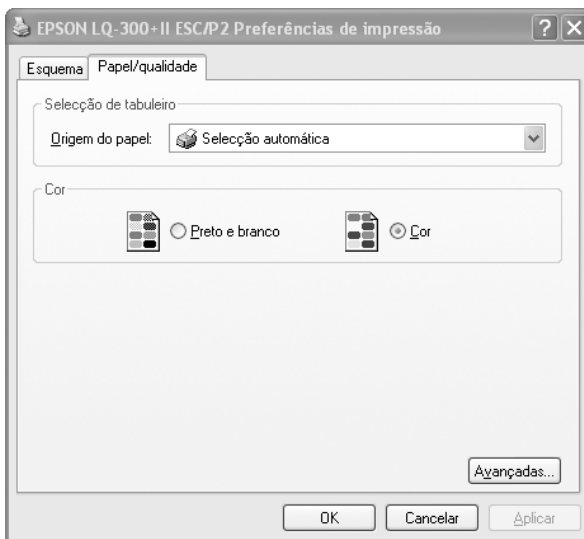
EPSON LQ-300+II ESC/P2 Preferências de impressão

? X

Esquema

Papel/qualidade

Selecção de tabuleiro

Origem do papel: Selecção automática

Cor

Preto e branco

Cor

Avançadas...

OK

Cancelar

Aplicar